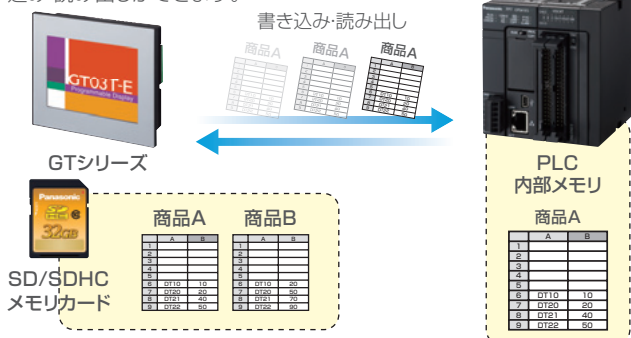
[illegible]

書き込み·読み出し

商品A 商品A 商品A

GT03T-E
Programmable Display

GTシリーズ

PLC
内部メモリ

Panasonic
SD HC
32GB

SD/SDHC
メモリカード

商品A

| | A | B |
|---|---|---|
| 1 | | |
| 2 | | |
| 3 | | |
| 4 | | |
| 5 | | |
| 6 | DT10 | 10 |
| 7 | DT20 | 20 |
| 8 | DT21 | 40 |
| 9 | DT22 | 50 |

商品B

| | A | B |
|---|---|---|
| 1 | | |
| 2 | | |
| 3 | | |
| 4 | | |
| 5 | | |
| 6 | DT10 | 20 |
| 7 | DT20 | 50 |
| 8 | DT21 | 70 |
| 9 | DT22 | 90 |

商品A

| | A | B |
|---|---|---|
| 1 | | |
| 2 | | |
| 3 | | |
| 4 | | |
| 5 | | |
| 6 | DT10 | 10 |
| 7 | DT20 | 20 |
| 8 | DT21 | 40 |
| 9 | DT22 | 50 |